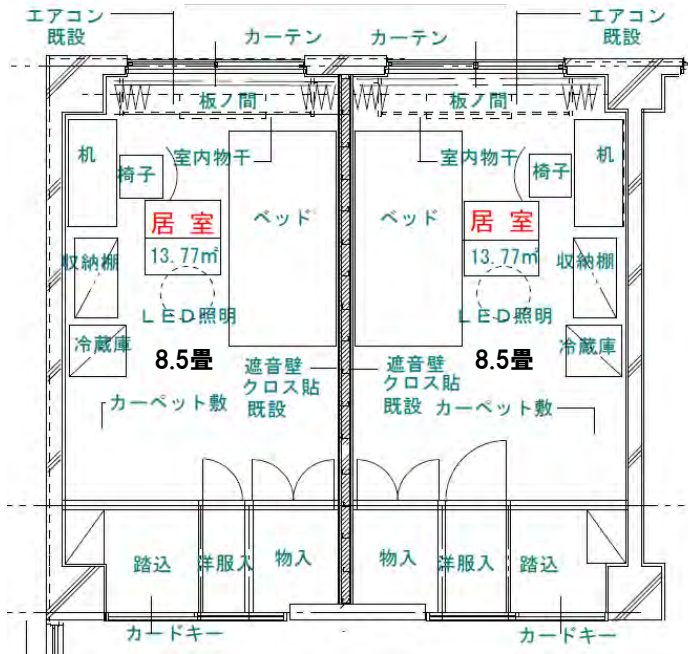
エアコン
既設
カーテン
カーテン
エアコン
既設

板ノ間
板ノ間

机
室内物干
室内物干
机
椅子
椅子

居室
13.77㎡
ベッド
ベッド
居室
13.77㎡

収納棚
収納棚

LED照明
LED照明

冷蔵庫
8.5畳
遮音壁
クロス貼
既設
遮音壁
クロス貼
既設
8.5畳
冷蔵庫

カーペット敷
カーペット敷

踏込
洋服入
物入
物入
洋服入
踏込

カードキー
カードキー